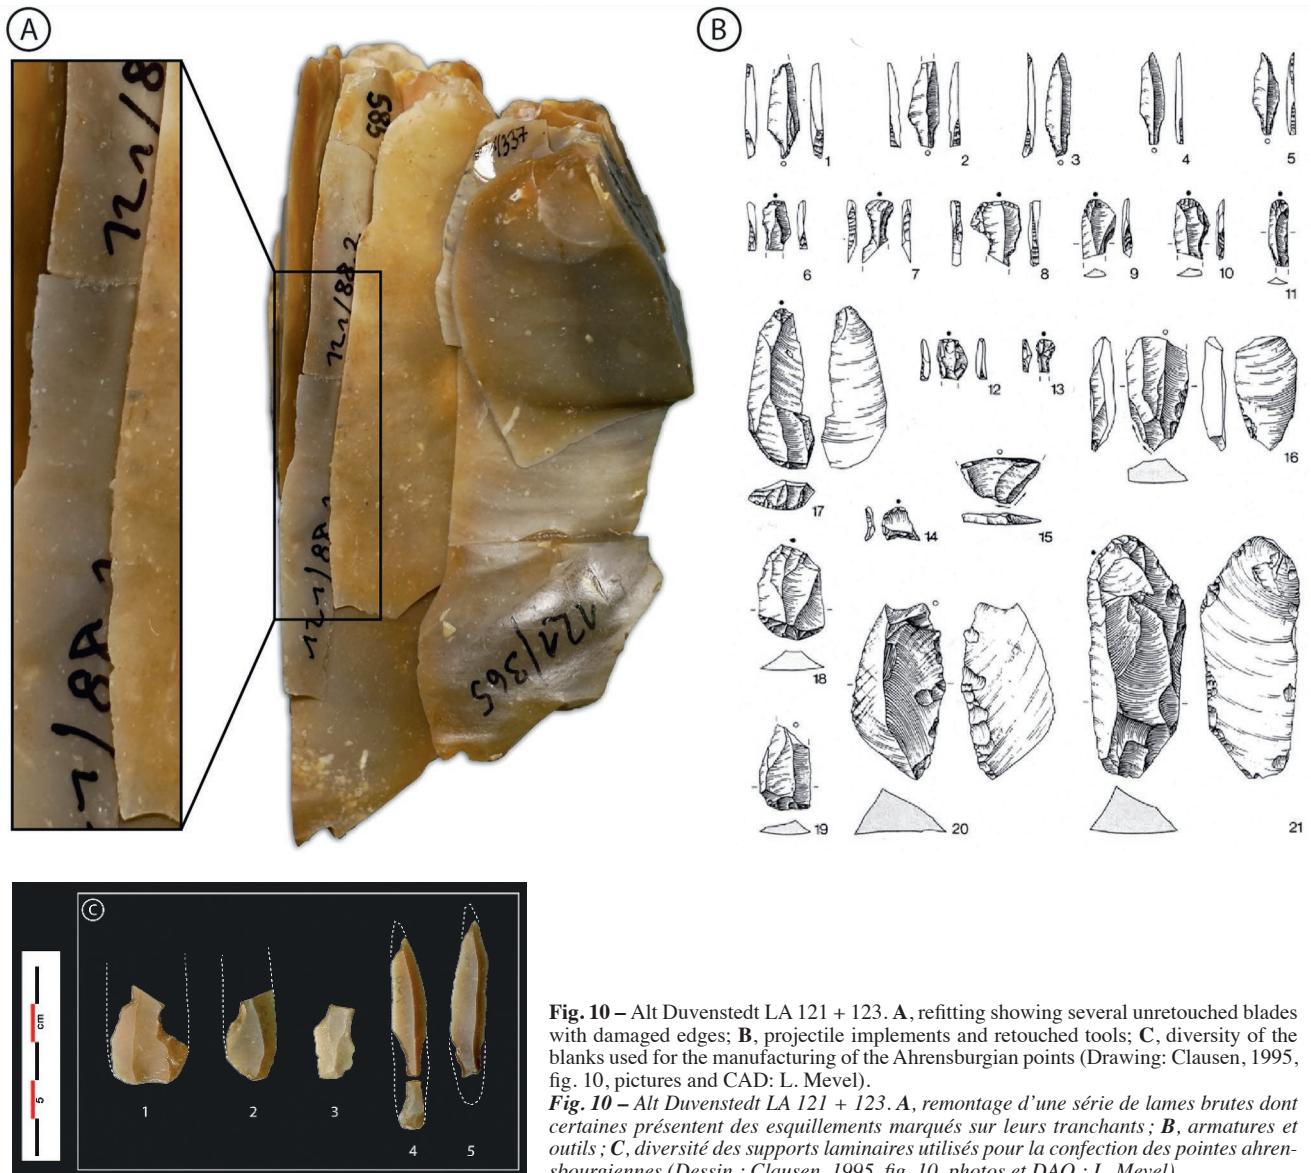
A

121/88

121/88

585

1337

121/88 2

121/88

121/365

B

1 2 3 4 5

6 7 8 9 10 11

12 13 16

17 14 15

18 20 21

19

C

cm

5

1 2 3 4 5

**Fig. 10 –** Alt Duvenstedt LA 121 + 123. **A**, refitting showing several unretouched blades with damaged edges; **B**, projectile implements and retouched tools; **C**, diversity of the blanks used for the manufacturing of the Ahrensburgian points (Drawing: Clausen, 1995, fig. 10, pictures and CAD: L. Mevel).

***Fig. 10 –*** *Alt Duvenstedt LA 121 + 123.* ***A****, remontage d'une série de lames brutes dont certaines présentent des esquillements marqués sur leurs tranchants ;* ***B****, armatures et outils ;* ***C****, diversité des supports laminaires utilisés pour la confection des pointes ahrensbourgiennes (Dessin : Clausen, 1995, fig. 10, photos et DAO : L. Mevel).*